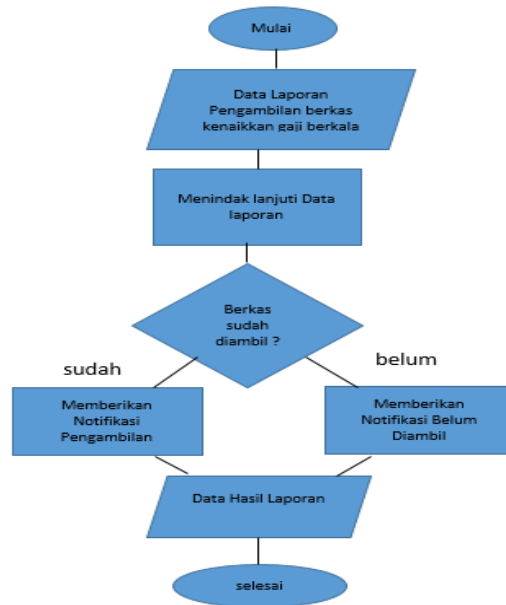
Mulai

Data Laporan Pengambilan berkas kenaikkan gaji berkala

Menindak lanjuti Data laporan

Berkas sudah diambil ?

sudah

belum

Memberikan Notifikasi Pengambilan

Memberikan Notifikasi Belum Diambil

Data Hasil Laporan

selesai